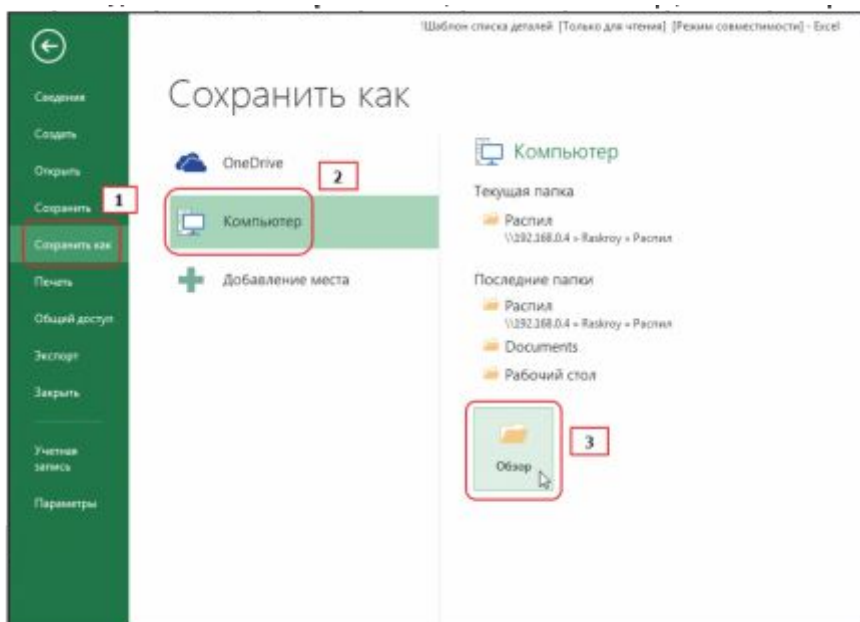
Шаблон списка деталей [Только для чтения] [Режим совместимости] - Excel

Сведения
Создать
Открыть
Сохранить
1
Сохранить как
Печать
Общий доступ
Экспорт
Закрыть
Учетная запись
Параметры

Сохранить как

OneDrive
2
Компьютер
Добавление места

Компьютер
Текущая папка
Распил
\\192.168.0.4 » Raskroy » Распил

Последние папки
Распил
\\192.168.0.4 » Raskroy » Распил
Documents
Рабочий стол

Обзор
3